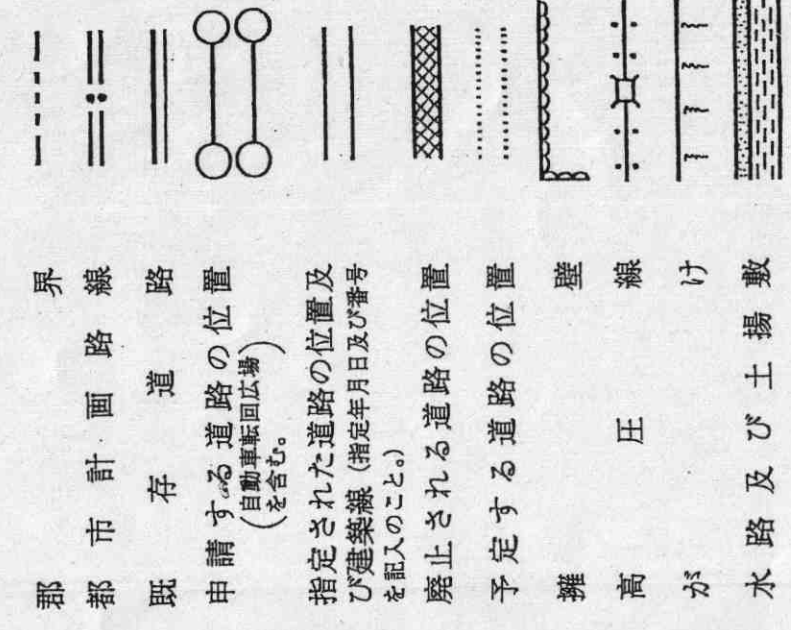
郡界
都市計画路線
既存道路
申請する道路の位置（自動車転回広場を含む。）
指定された道路の位置及び建築線（指定年月日及び番号を記入のこと。）
廃止される道路の位置
予定する道路の位置
擁壁
高圧線
がけ
水路及び土揚敷